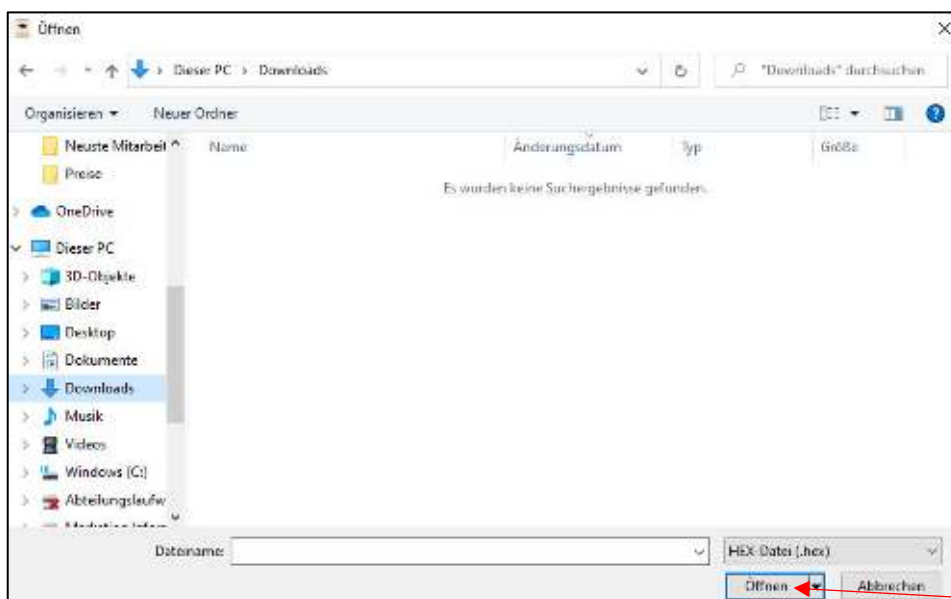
Öffnen

Dieser PC > Downloads

"Downloads" durchsuchen

Organisieren ▾ Neuer Ordner

Neuste Mitarbeit
Preise
OneDrive
Dieser PC
3D-Objekte
Bilder
Desktop
Dokumente
Downloads
Musik
Videos
Windows (C:)
Abteilungslaufw
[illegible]

| Name | Änderungsdatum | Typ | Größe |
|---|---|---|---|

Es wurden keine Suchergebnisse gefunden.

Dateiname:

HEX-Datei (.hex)

Öffnen

Abbrechen